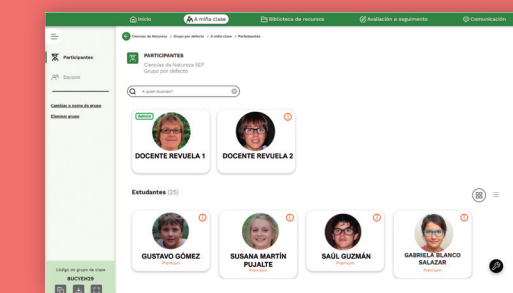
Inicio A miña clase Biblioteca de recursos Avaliación e seguimento Comunicación

Participantes

Equipos

Cambiar o nome do grupo

Eliminar grupo

Código do grupo de clase
BUCYEH29

Ciencias da Natureza > Grupo por defecto > A miña clase > Participantes

PARTICIPANTES

Ciencias da Natureza SEP
Grupo por defecto

A quen buscas?

Admin

DOCENTE REVUELA 1

DOCENTE REVUELA 2

Estudantes (25)

GUSTAVO GÓMEZ
Premium

SUSANA MARTÍN PUJALTE
Premium

SAÚL GUZMÁN
Premium

GABRIELA BLANCO SALAZAR
Premium